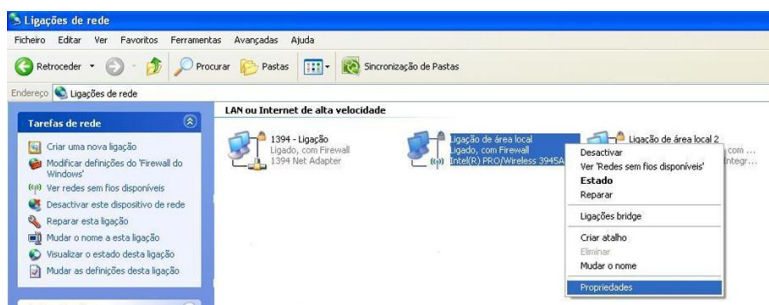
Ligações de rede

Ficheiro Editar Ver Favoritos Ferramentas Avançadas Ajuda

Retroceder Procurar Pastas Sincronização de Pastas

Endereço Ligações de rede

LAN ou Internet de alta velocidade

Tarefas de rede

Criar uma nova ligação
Modificar definições do 'Firewall do Windows'
Ver redes sem fios disponíveis
Desactivar este dispositivo de rede
Reparar esta ligação
Mudar o nome a esta ligação
Visualizar o estado desta ligação
Mudar as definições desta ligação

1394 - Ligação
Ligado, com Firewall
1394 Net Adapter

Ligação de área local
Ligado, com Firewall
Intel(R) PRO/Wireless 3945A

Ligação de área local 2
com ...
Integr...

Desactivar
Ver 'Redes sem fios disponíveis'
Estado
Reparar
Ligações bridge
Criar atalho
Eliminar
Mudar o nome
Propriedades